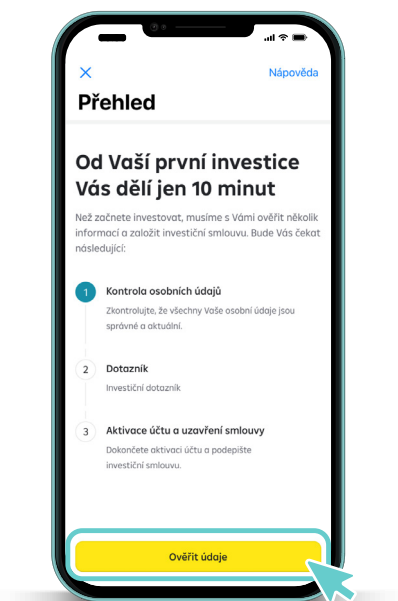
Nápověda

Přehled

Od Vaší první investice Vás dělí jen 10 minut

Než začnete investovat, musíme s Vámi ověřit několik informací a založit investiční smlouvu. Bude Vás čekat následující:

1 Kontrola osobních údajů
Zkontrolujte, že všechny Vaše osobní údaje jsou správné a aktuální.

2 Dotazník
Investiční dotazník

3 Aktivace účtu a uzavření smlouvy
Dokončete aktivaci účtu a podepište investiční smlouvu.

Ověřit údaje